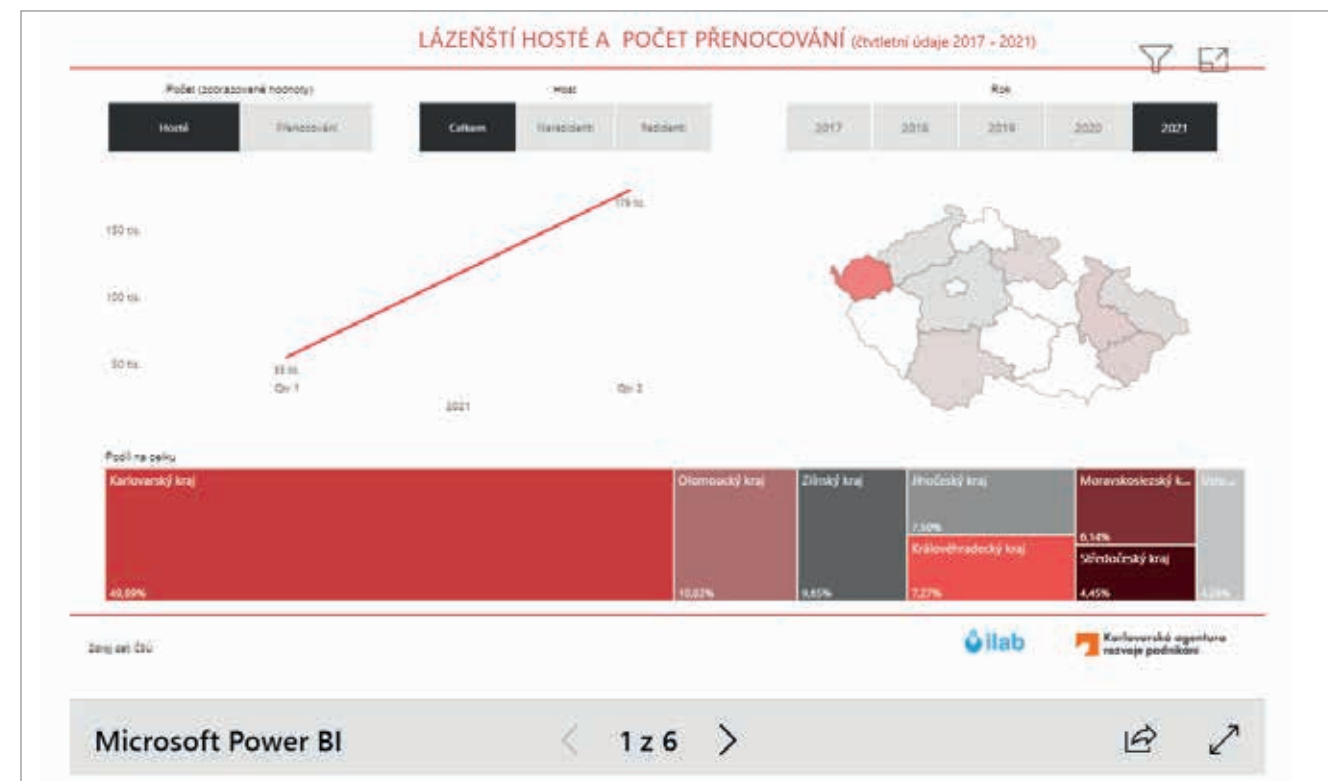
LÁZEŇŠTÍ HOSTÉ A POČET PŘENOCOVÁNÍ (čtvrtletní údaje 2017 - 2021)

Počet (zobrazované hodnoty)

Hosté | Přenocování

Host

Celkem | Nerezidenti | Rezidenti

Rok

2017 | 2018 | 2019 | 2020 | 2021

150 tis.

100 tis.

50 tis.

55 tis.

179 tis.

Qtr 1

Qtr 3

2021

Podíl na celku

Karlovarský kraj

49,89%

Olomoucký kraj

10,02%

Zlínský kraj

9,65%

Jihočeský kraj

7,50%

Královéhradecký kraj

7,27%

Moravskoslezský k...

6,14%

Středočeský kraj

4,45%

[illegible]

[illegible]

Zdroj dat: ČSÚ

ilab

Karlovarská agentura rozvoje podnikání

Microsoft Power BI

1 z 6